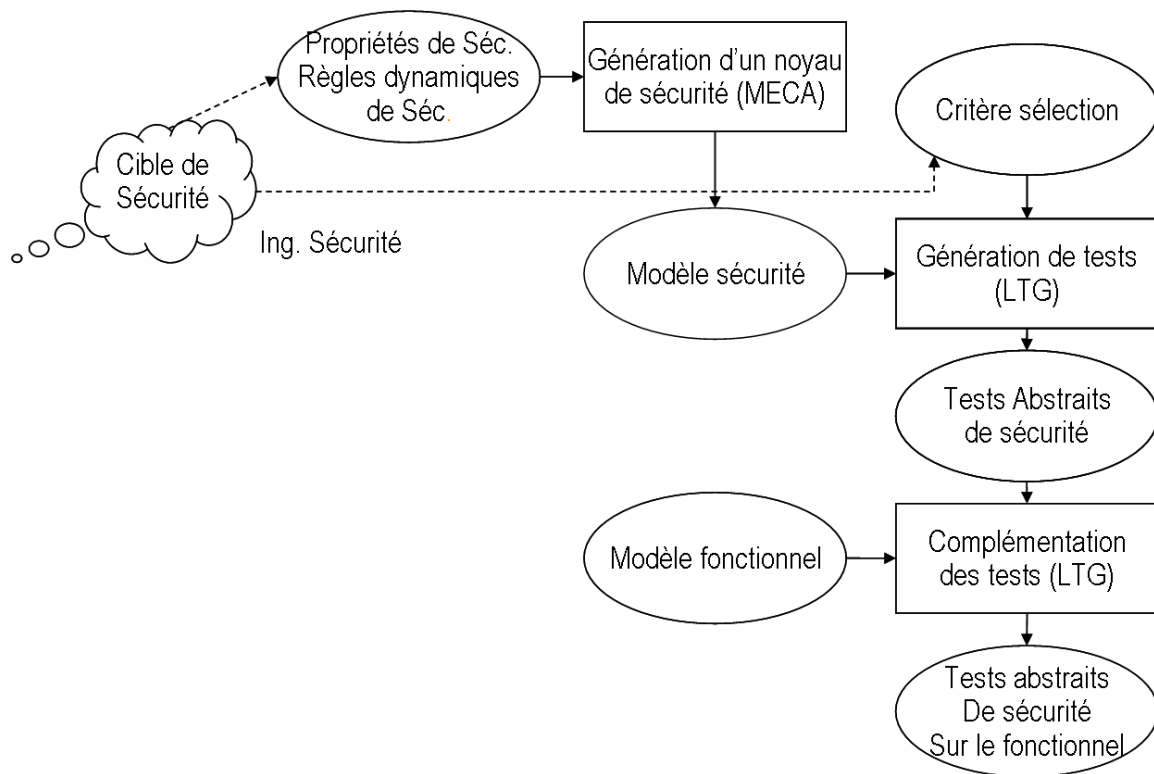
Propriétés de Séc. Règles dynamiques de Séc.

Génération d'un noyau de sécurité (MECA)

Critère sélection

Cible de Sécurité

Ing. Sécurité

Modèle sécurité

Génération de tests (LTG)

Tests Abstraits de sécurité

Modèle fonctionnel

Complémentation des tests (LTG)

Tests abstraits De sécurité Sur le fonctionnel